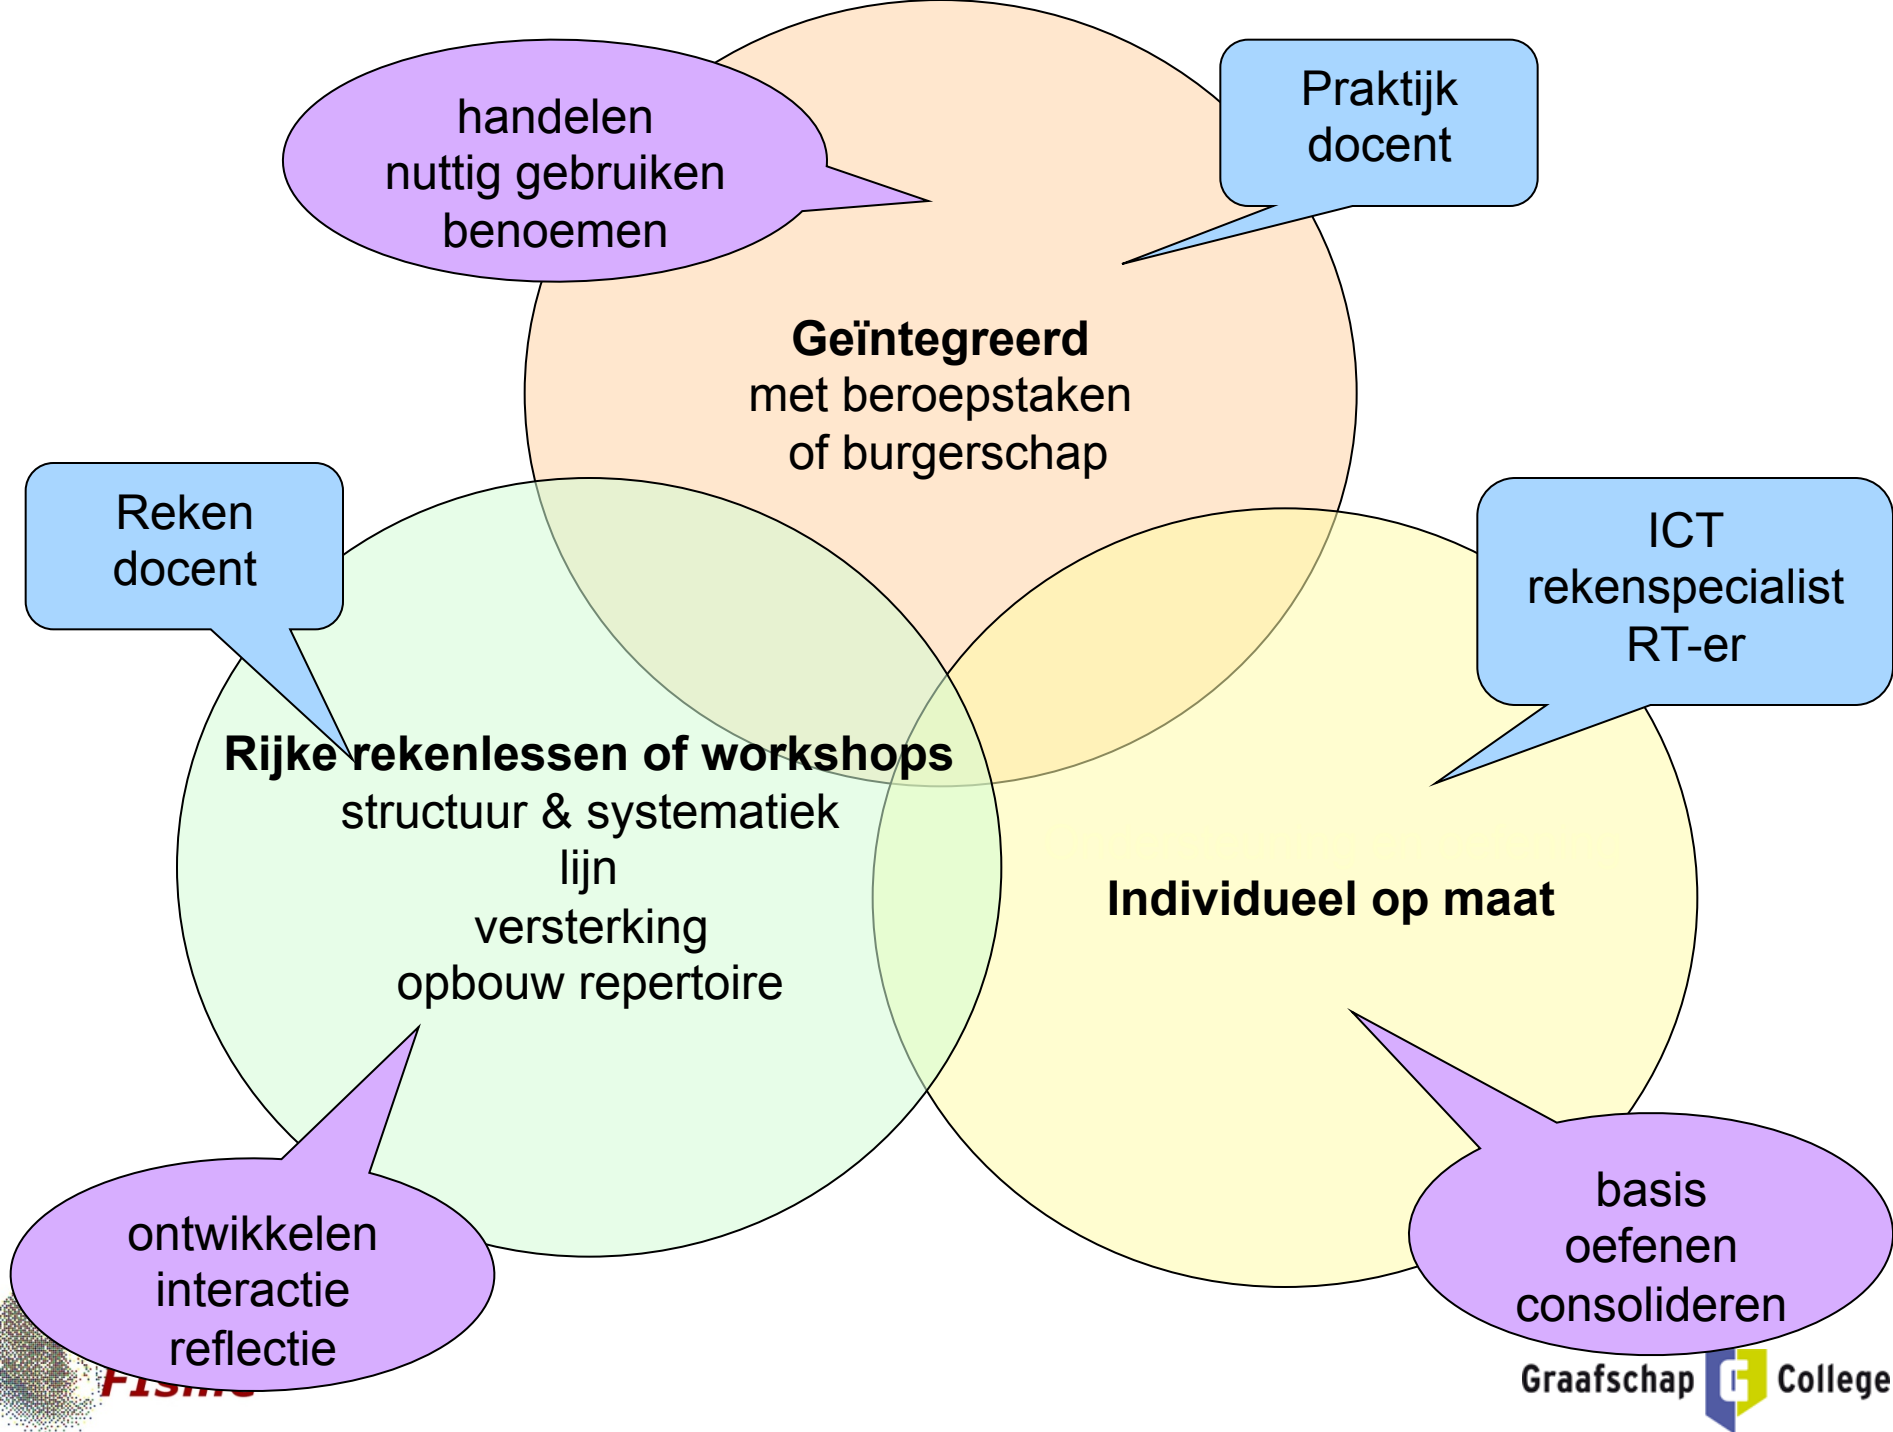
handelen
nuttig gebruiken
benoemen

Praktijk
docent

Geïntegreerd
met beroepstaken
of burgerschap

Reken
docent

ICT
rekenspecialist
RT-er

Rijke rekenlessen of workshops
structuur & systematiek
lijn
versterking
opbouw repertoire

Individueel op maat

ontwikkelen
interactie
reflectie

basis
oefenen
consolideren

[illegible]

Graafschap College